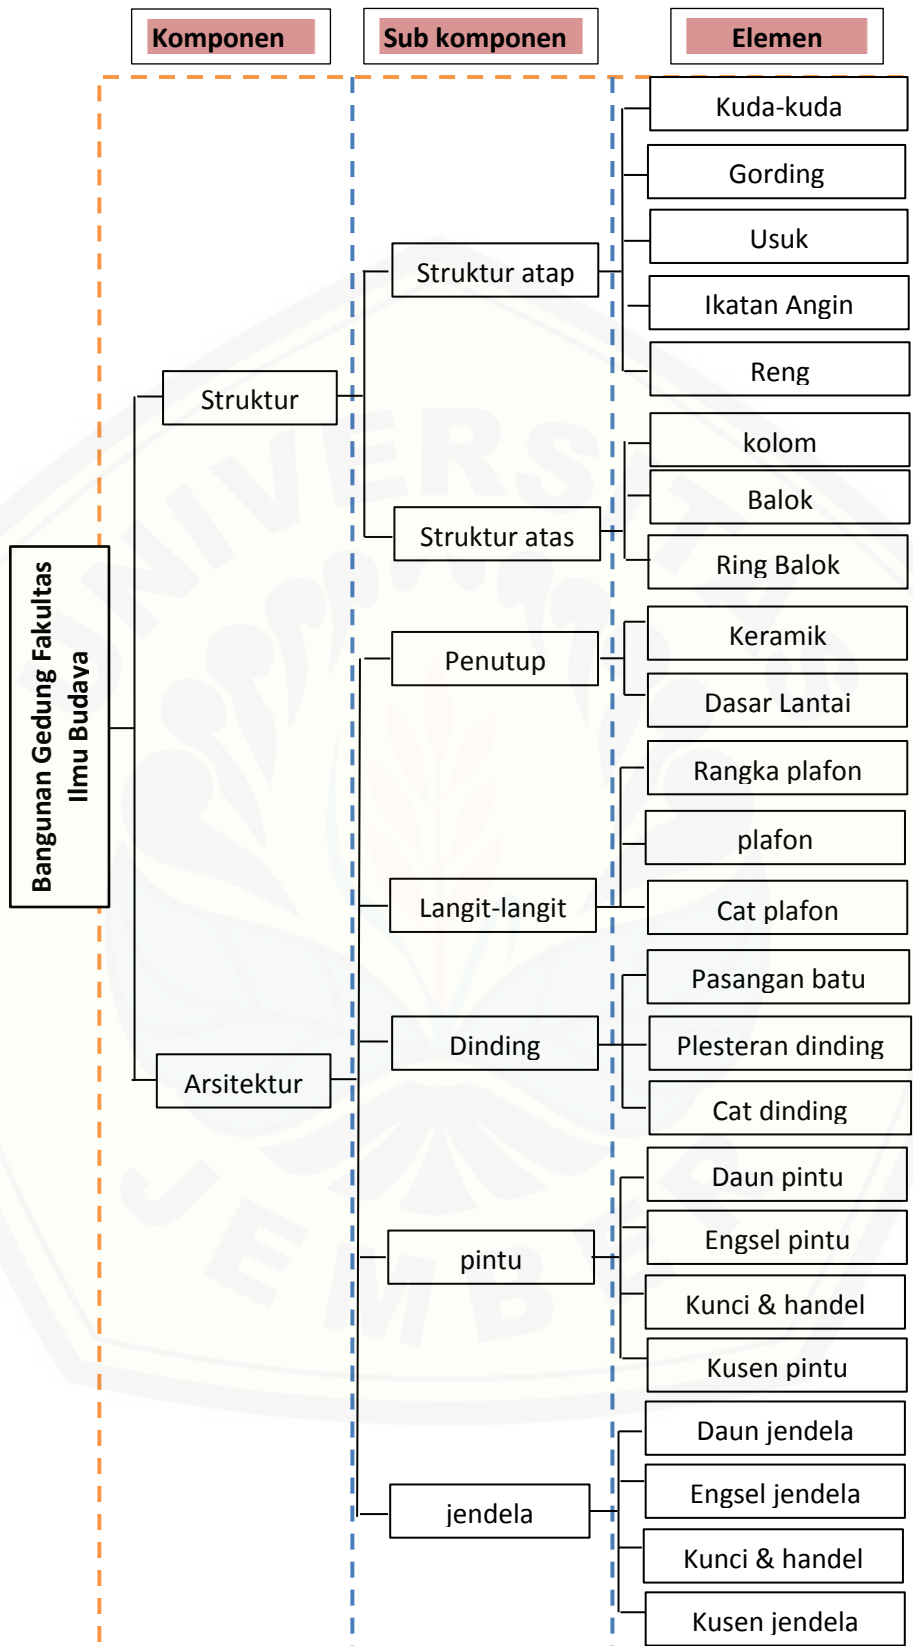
Komponen

Sub komponen

Elemen

Bangunan Gedung Fakultas Ilmu Budaya

Struktur

Struktur atap

Kuda-kuda

Gording

Usuk

Ikatan Angin

Reng

Struktur atas

kolom

Balok

Ring Balok

Arsitektur

Penutup

Keramik

Dasar Lantai

Langit-langit

Rangka plafon

plafon

Cat plafon

Dinding

Pasangan batu

Plesteran dinding

Cat dinding

pintu

Daun pintu

Engsel pintu

Kunci & handel

Kusen pintu

jendela

Daun jendela

Engsel jendela

Kunci & handel

Kusen jendela